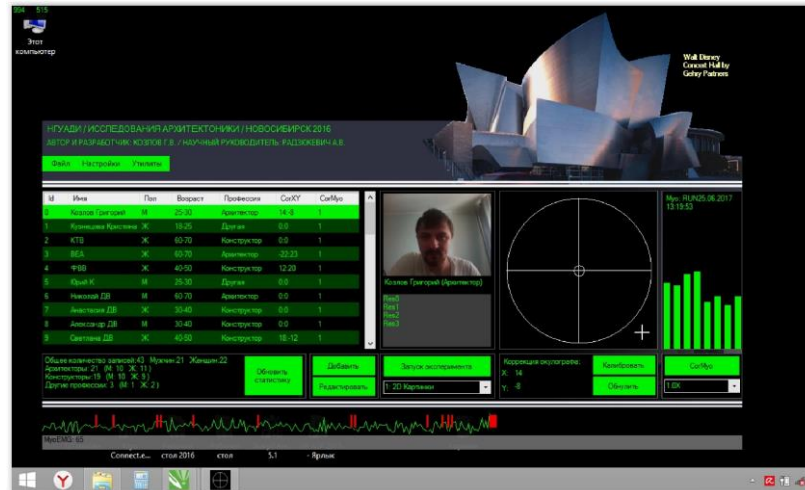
Этот компьютер

Walt Disney Concert Hall by Gehry Partners

НГУАДИ / ИССЛЕДОВАНИЯ АРХИТЕКТОНИКИ / НОВОСИБИРСК 2016
АВТОР И РАЗРАБОТЧИК: КОЗЛОВ Г.В. / НАУЧНЫЙ РУКОВОДИТЕЛЬ: РАДЗЮКЕВИЧ А.В.

Файл Настройки Утилиты

| Id | Имя | Пол | Возраст | Профессия | CorXY | CorMyo |
|---|---|---|---|---|---|---|
| 0 | Козлов Григорий | М | 25-30 | Архитектор | 14:-8 | 1 |
| 1 | Кузнецова Кристина | Ж | 18-25 | Другая | 0:0 | 1 |
| 2 | КТВ | Ж | 60-70 | Конструктор | 0:0 | 1 |
| 3 | ВЕА | Ж | 60-70 | Архитектор | -22:23 | 1 |
| 4 | ФВВ | Ж | 40-50 | Конструктор | 12:20 | 1 |
| 5 | Юрий К | М | 25-30 | Другая | 0:0 | 1 |
| 6 | Николай ДВ | М | 60-70 | Архитектор | 0:0 | 1 |
| 7 | Анастасия ДВ | Ж | 30-40 | Конструктор | 0:0 | 1 |
| 8 | Александр ДВ | М | 30-40 | Конструктор | 0:0 | 1 |
| 9 | Светлана ДВ | Ж | 40-50 | Конструктор | 18:-12 | 1 |

Козлов Григорий (Архитектор)
Res0
Res1
Res2
Res3

Myo: RUN25.06.2017 13:19:53

Общее количество записей:43 Мужчин:21 Женщин:22
Архитекторы: 21 (М: 10 Ж: 11)
Конструкторы:19 (М: 10 Ж: 9)
Другие профессии: 3 (М: 1 Ж: 2)

Обновить статистику
Добавить
Редактировать
Запуск эксперимента
1: 2D Картинки
Коррекция окулографии:
X: 14
Y: -8
Калибровать
Обнулить
CorMyo
1.0X

MyoEMG: 65

Connect.e... стол 2016 стол 5.1 - Ярлык